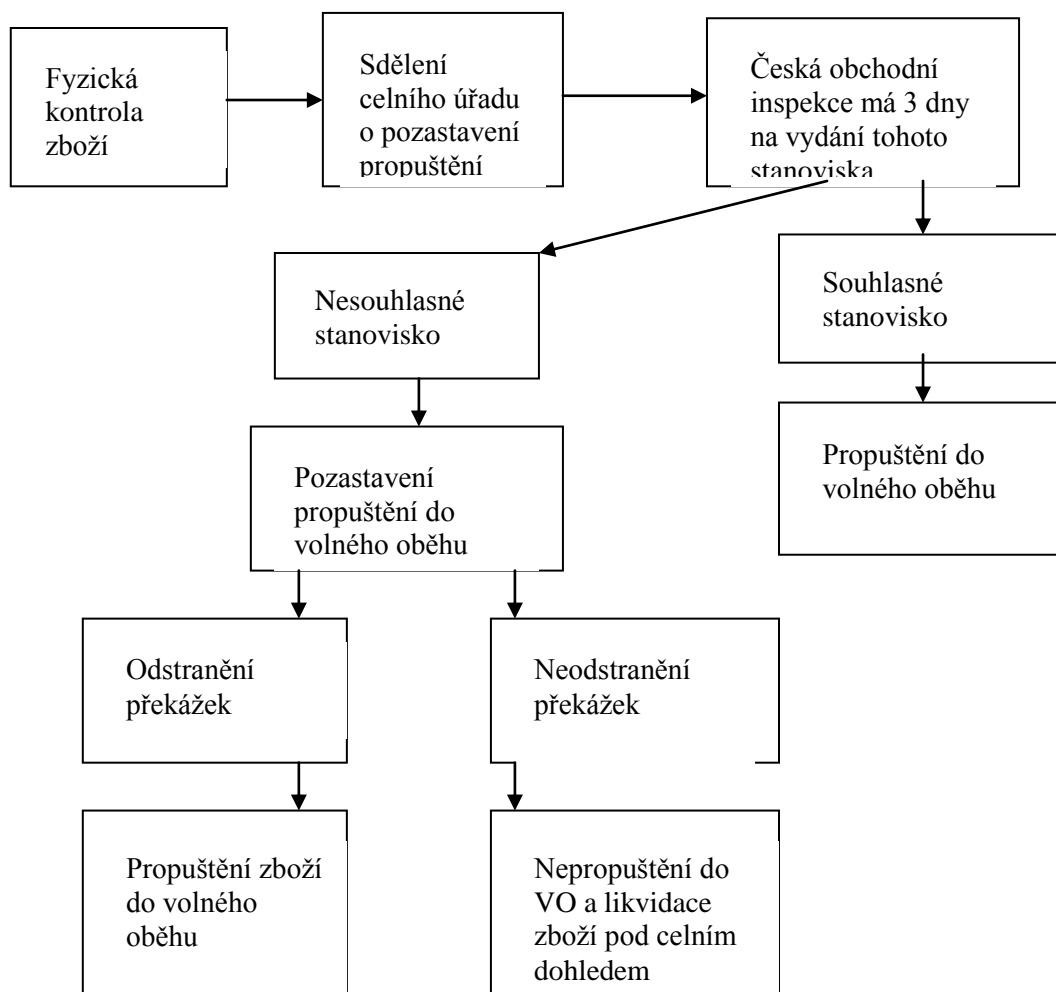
Fyzická kontrola zboží

Sdělení celního úřadu o pozastavení propuštění

Česká obchodní inspekce má 3 dny na vydání tohoto stanoviska

Nesouhlasné stanovisko

Souhlasné stanovisko

Pozastavení propuštění do volného oběhu

Propuštění do volného oběhu

Odstranění překážek

Neodstranění překážek

Propuštění zboží do volného oběhu

Nepropuštění do VO a likvidace zboží pod celním dohledem